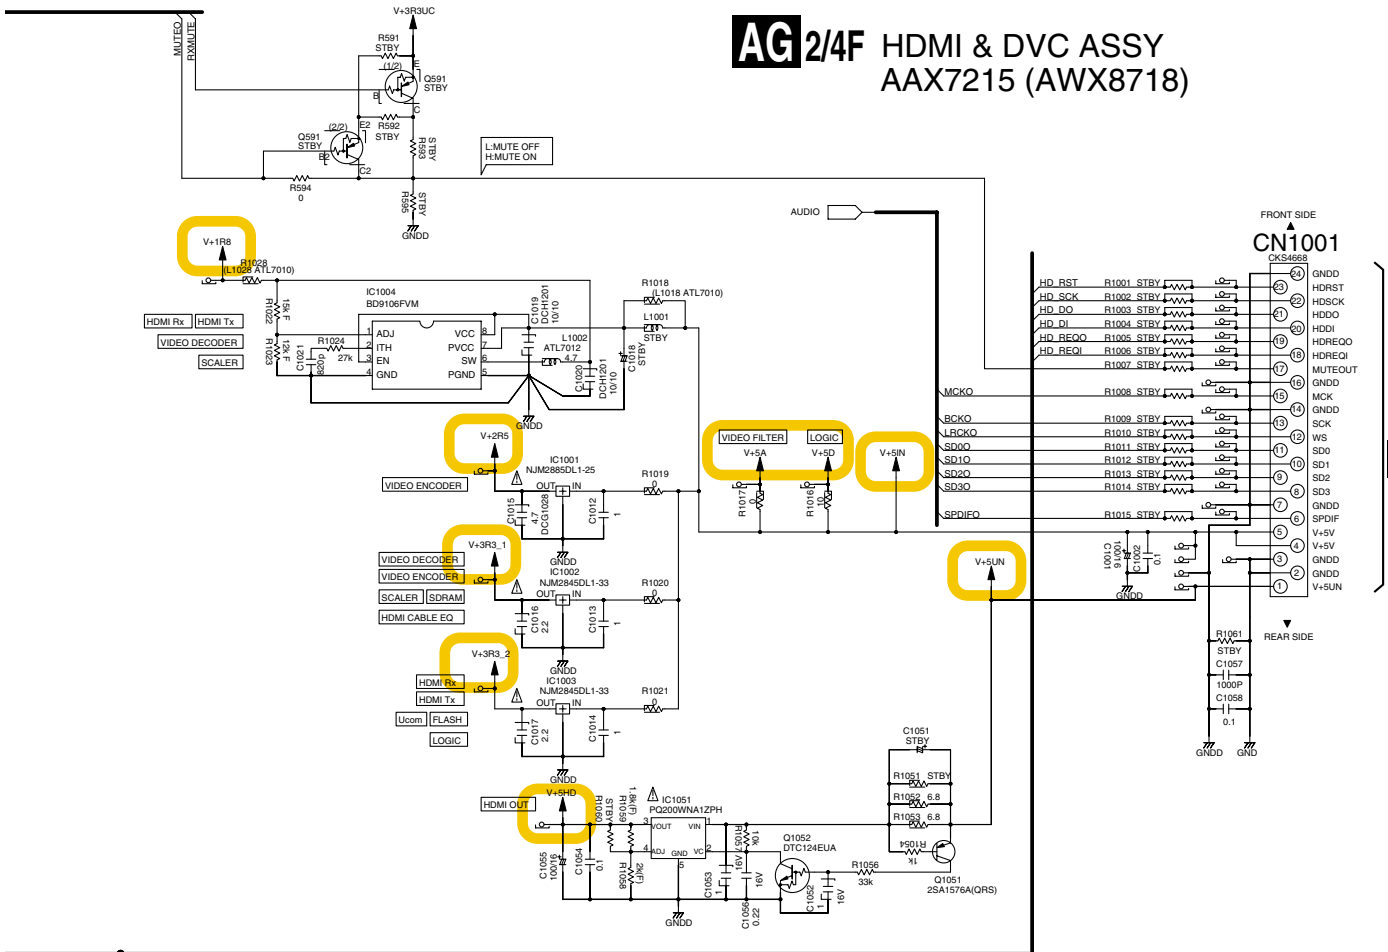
AG 2/4F HDMI & DVC ASSY
AAX7215 (AWX8718)

MUTEO
RXMUTE
V+3R3UC
R591
STBY
(1/2)
Q591
STBY
E
B
C
R592
STBY
(2/2)
E2
Q591
STBY
B2
C2
R593
STBY
R594
0
R595
STBY
GNDD
L:MUTE OFF
H:MUTE ON
AUDIO

V+1R8
R1028
(L1028 ATL7010)
R1022
15k F
R1023
12k F
HDMI Rx
HDMI Tx
VIDEO DECODER
SCALER
IC1004
BD9106FVM
R1024
27k
C1021
820p
1 ADJ
2 ITH
3 EN
4 GND
VCC 8
PVCC 7
SW 6
PGND 5
C1019
DCH1001
10/10
L1002
ATL7012
4.7
C1020
DCH1201
10/10
R1018
(L1018 ATL7010)
L1001
STBY
C1018
STBY
GNDD

V+2R5
IC1001
NJM2885DL1-25
VIDEO ENCODER
OUT
IN
C1015
4.7
DCG1028
C1012
1
R1019
0
GNDD
V+3R3_1
VIDEO DECODER
VIDEO ENCODER
SCALER
SDRAM
HDMI CABLE EQ
IC1002
NJM2845DL1-33
OUT
IN
C1016
2.2
C1013
1
R1020
0
GNDD
V+3R3_2
HDMI Rx
HDMI Tx
Ucom
FLASH
LOGIC
IC1003
NJM2845DL1-33
OUT
IN
C1017
2.2
C1014
1
R1021
0
GNDD

VIDEO FILTER
LOGIC
V+5A
V+5D
R1017
0
R1016
10
V+5IN
MCKO
BCKO
LRCKO
SD0O
SD1O
SD2O
SD3O
SPDIFO

V+5HD
HDMI OUT
R1060
STBY
R1059
1.8k(F)
IC1051
PQ200WNA1ZPH
3 VOUT
VIN 1
4 ADJ
GND 5
VC 2
R1058
2k(F)
C1055
100/16
C1054
0.1
C1053
1
16V
R1057
10k
C1056
0.22
16V
Q1052
DTC124EUA
C1052
1
16V
R1056
33k
GNDD
C1051
STBY
R1051 STBY
R1052 6.8
R1053 6.8
R1054
1k
Q1051
2SA1576A(QRS)
V+5UN

FRONT SIDE
CN1001
CKS4668
HD_RST
HD_SCK
HD_DO
HD_DI
HD_REQO
HD_REQI
R1001 STBY
R1002 STBY
R1003 STBY
R1004 STBY
R1005 STBY
R1006 STBY
R1007 STBY
R1008 STBY
R1009 STBY
R1010 STBY
R1011 STBY
R1012 STBY
R1013 STBY
R1014 STBY
R1015 STBY
C1001
16/10
C1002
0.1
GNDD
24 GNDD
23 HDRST
22 HDSCK
21 HDDO
20 HDDI
19 HDREQO
18 HDREQI
17 MUTEOUT
16 GNDD
15 MCK
14 GNDD
13 SCK
12 WS
11 SD0
10 SD1
9 SD2
8 SD3
7 GNDD
6 SPDIF
5 V+5V
4 V+5V
3 GNDD
2 GNDD
1 V+5UN
REAR SIDE
R1061
STBY
C1057
1000P
C1058
0.1
GNDD
GND